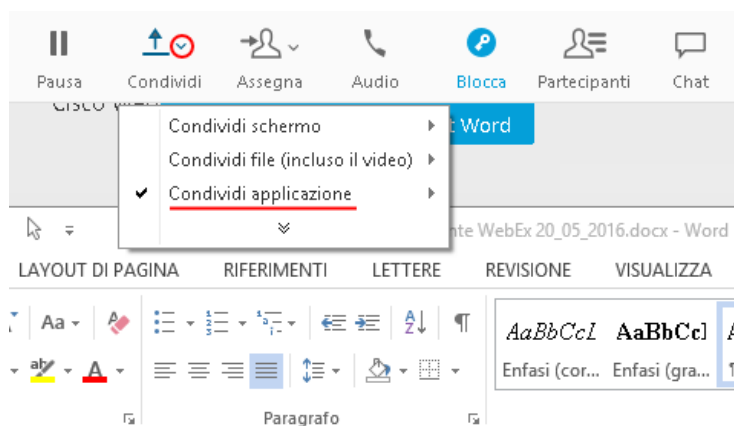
Pausa
Condividi
Assegna
Audio
Blocca
Partecipanti
Chat

Cisco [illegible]
t Word

Condividi schermo
Condividi file (incluso il video)
Condividi applicazione

nte WebEx 20_05_2016.docx - Word

LAYOUT DI PAGINA
RIFERIMENTI
LETTERE
REVISIONE
VISUALIZZA

Aa
AaBbCcI
AaBbCcI
Enfasi (cor...
Enfasi (gra...

Paragrafo